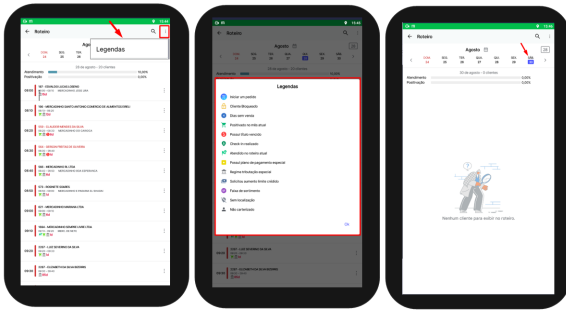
Roteiro

Legendas

Atendimento
Positivação

Roteiro
Agosto
DOM 24 SEG 25 TER 26 QUA 27 QUI 28 SEX 29 SÁB 30

Legendas

Iniciar um pedido
Cliente Bloqueado
Dias sem venda
Positivado no mês atual
Possui título vencido
Cliente inadimplente
Atendido no roteiro atual
Possui plano de pagamento especial
Regime tributação especial
Solicitou aumento limite crédito
Faixa de atendimento
Sem localização
Não cadastrado

OK

Roteiro
Agosto
DOM 24 SEG 25 TER 26 QUA 27 QUI 28 SEX 29 SÁB 30
30 de agosto - 0 clientes
Atendimento 0,00%
Positivação 0,00%

Nenhum cliente para exibir no roteiro.